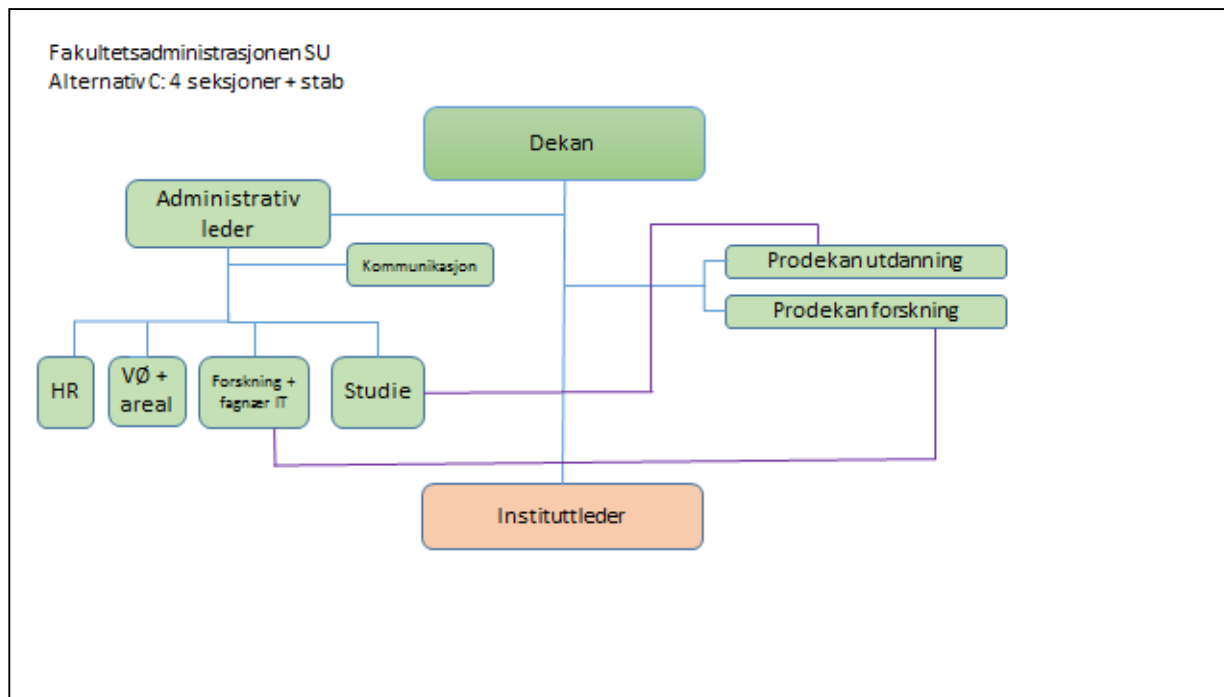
Fakultetsadministrasjonen SU
Alternativ C: 4 seksjoner + stab

Dekan

Administrativ leder

Kommunikasjon

Prodekan utdanning

Prodekan forskning

HR

VØ + areal

Forskning + fagnær IT

Studie

Instituttleder